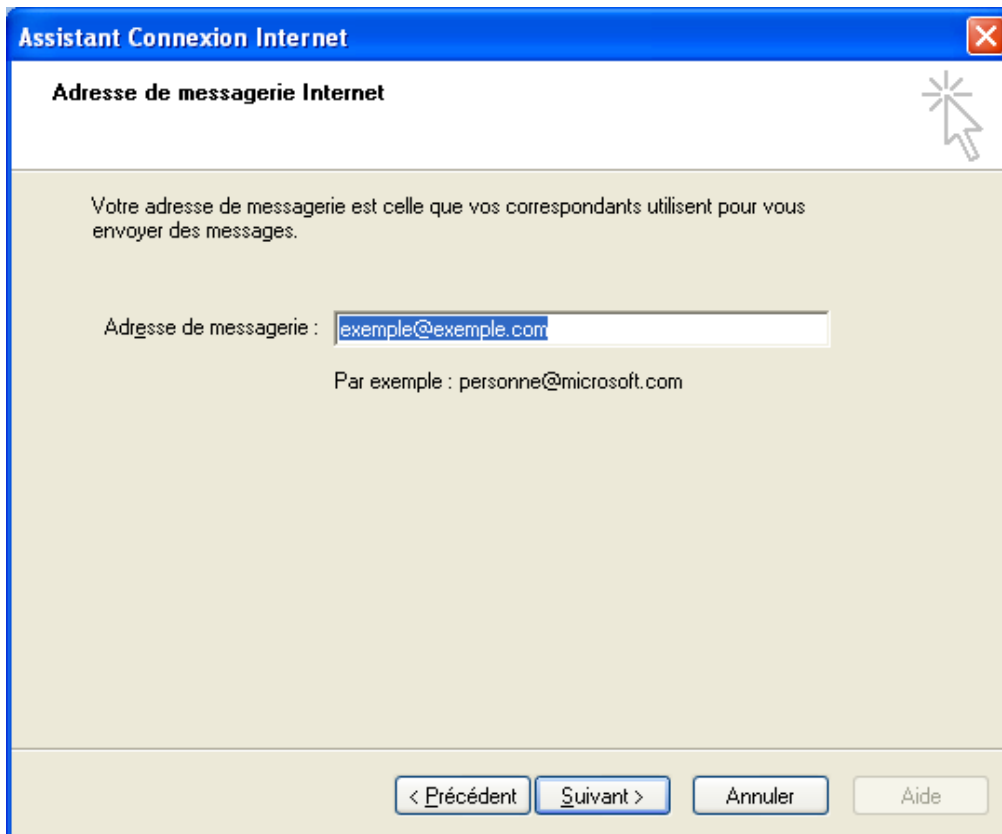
Assistant Connexion Internet

Adresse de messagerie Internet

Votre adresse de messagerie est celle que vos correspondants utilisent pour vous envoyer des messages.

Adresse de messagerie : exemple@exemple.com

Par exemple : personne@microsoft.com

< Précédent | Suivant > | Annuler | Aide